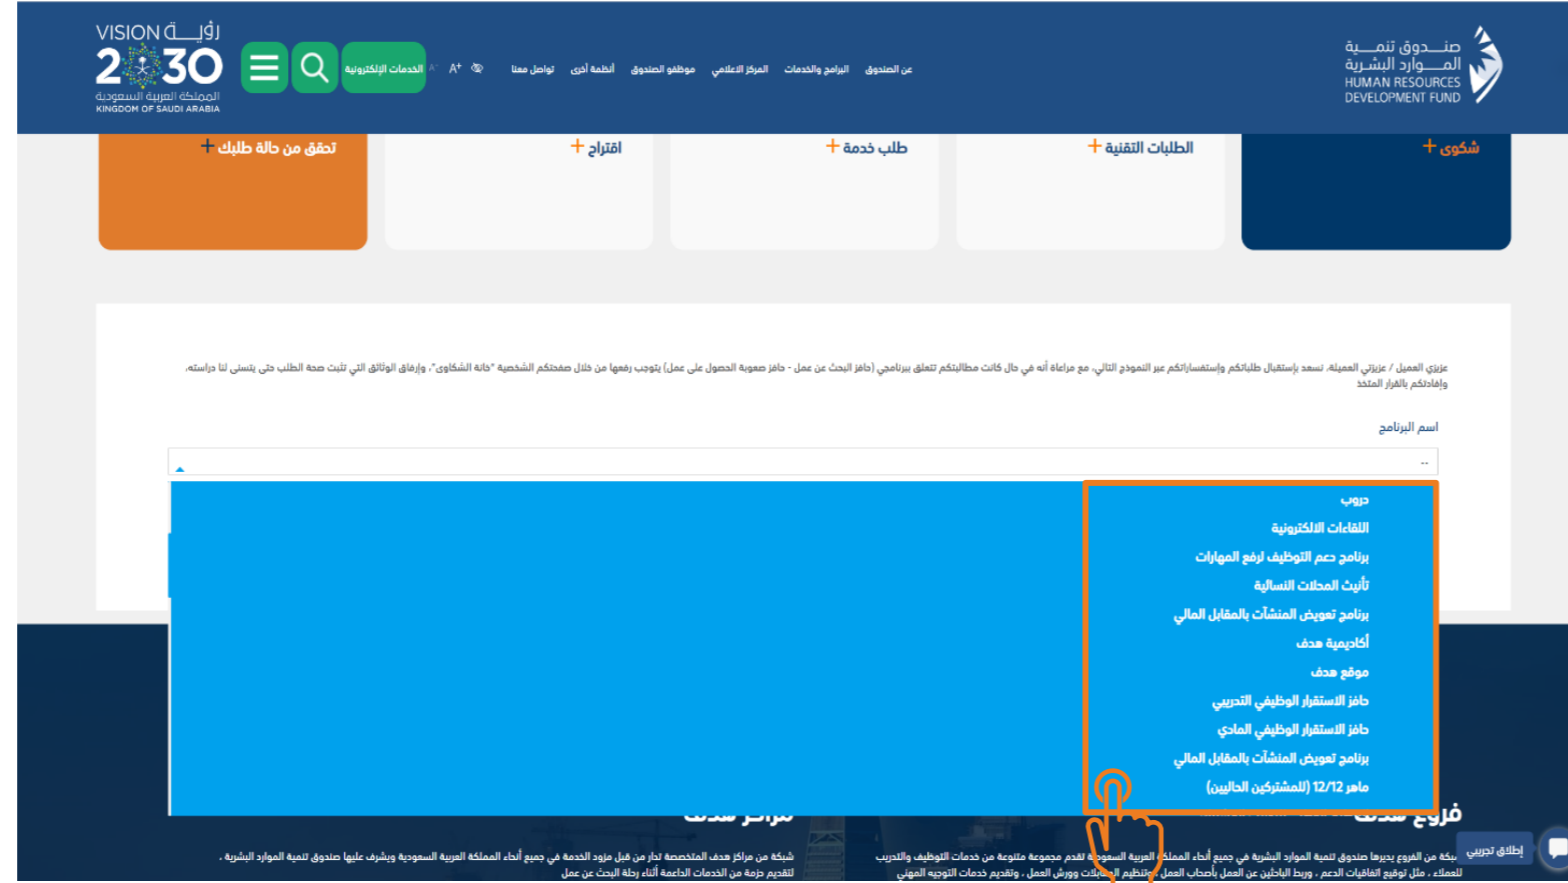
VISION رؤية
2030
المملكة العربية السعودية
KINGDOM OF SAUDI ARABIA

الخدمات الإلكترونية

A+

تواصل معنا
أنظمة أخرى
موظفو الصندوق
المركز الاعلامي
البرامج والخدمات
عن الصندوق

صندوق تنمية الموارد البشرية
HUMAN RESOURCES DEVELOPMENT FUND

تحقق من حالة طلبك +
اقتراح +
طلب خدمة +
الطلبات التقنية +
شكوى +

عزيزي العميل / عزيزتي العميلة، نسعد باستقبال طلباتكم واستفساراتكم عبر النموذج التالي، مع مراعاة أنه في حال كانت مطالباتكم تتعلق ببرنامج (حافز البحث عن عمل - حافز صعوبة الحصول على عمل) يتوجب رفعها من خلال صفحتكم الشخصية "خانة الشكاوى"، وإرفاق الوثائق التي تثبت صحة الطلب حتى يتسنى لنا دراسته، وإفادتكم بالقرار المتخذ

اسم البرنامج

--

دروب
اللقاءات الالكترونية
برنامج دعم التوظيف لرفع المهارات
تأنيث المحلات النسائية
برنامج تعويض المنشآت بالمقابل المالي
أكاديمية هدف
موقع هدف
حافز الاستقرار الوظيفي التدريبي
حافز الاستقرار الوظيفي المادي
برنامج تعويض المنشآت بالمقابل المالي
ماهر 12/12 (للمشتركين الحاليين)

مراكز هدف
فروع هدف

شبكة من مراكز هدف المتخصصة تدار من قبل مزود الخدمة في جميع أنحاء المملكة العربية السعودية ويشرف عليها صندوق تنمية الموارد البشرية. لتقديم حزمة من الخدمات الداعمة أثناء رحلة البحث عن عمل

شبكة من الفروع يديرها صندوق تنمية الموارد البشرية في جميع أنحاء المملكة العربية السعودية تقدم مجموعة متنوعة من خدمات التوظيف والتدريب للعملاء، مثل توقيع اتفاقيات الدعم، وربط الباحثين عن العمل بأصحاب العمل وتنظيم الملتقيات وورش العمل، وتقديم خدمات التوجيه المهني

إطلاق تجريبي